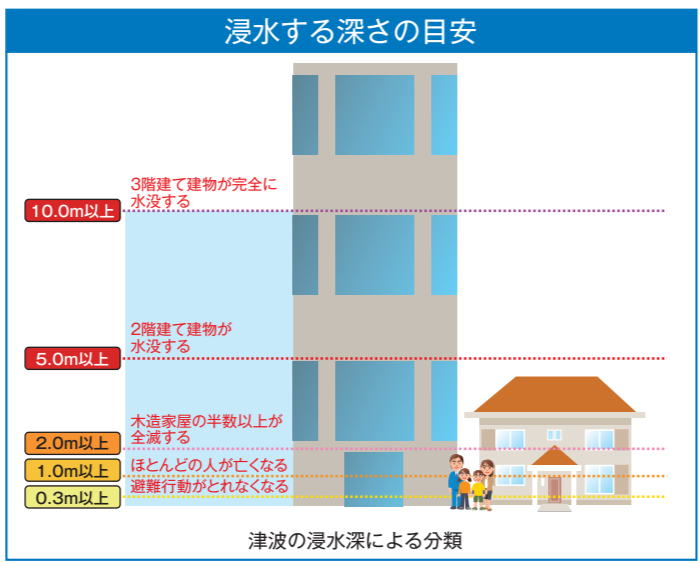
浸水する深さの目安

3階建て建物が完全に水没する
10.0m以上

2階建て建物が水没する
5.0m以上

木造家屋の半数以上が全滅する
2.0m以上

ほとんどの人が亡くなる
1.0m以上

避難行動がとれなくなる
0.3m以上

津波の浸水深による分類